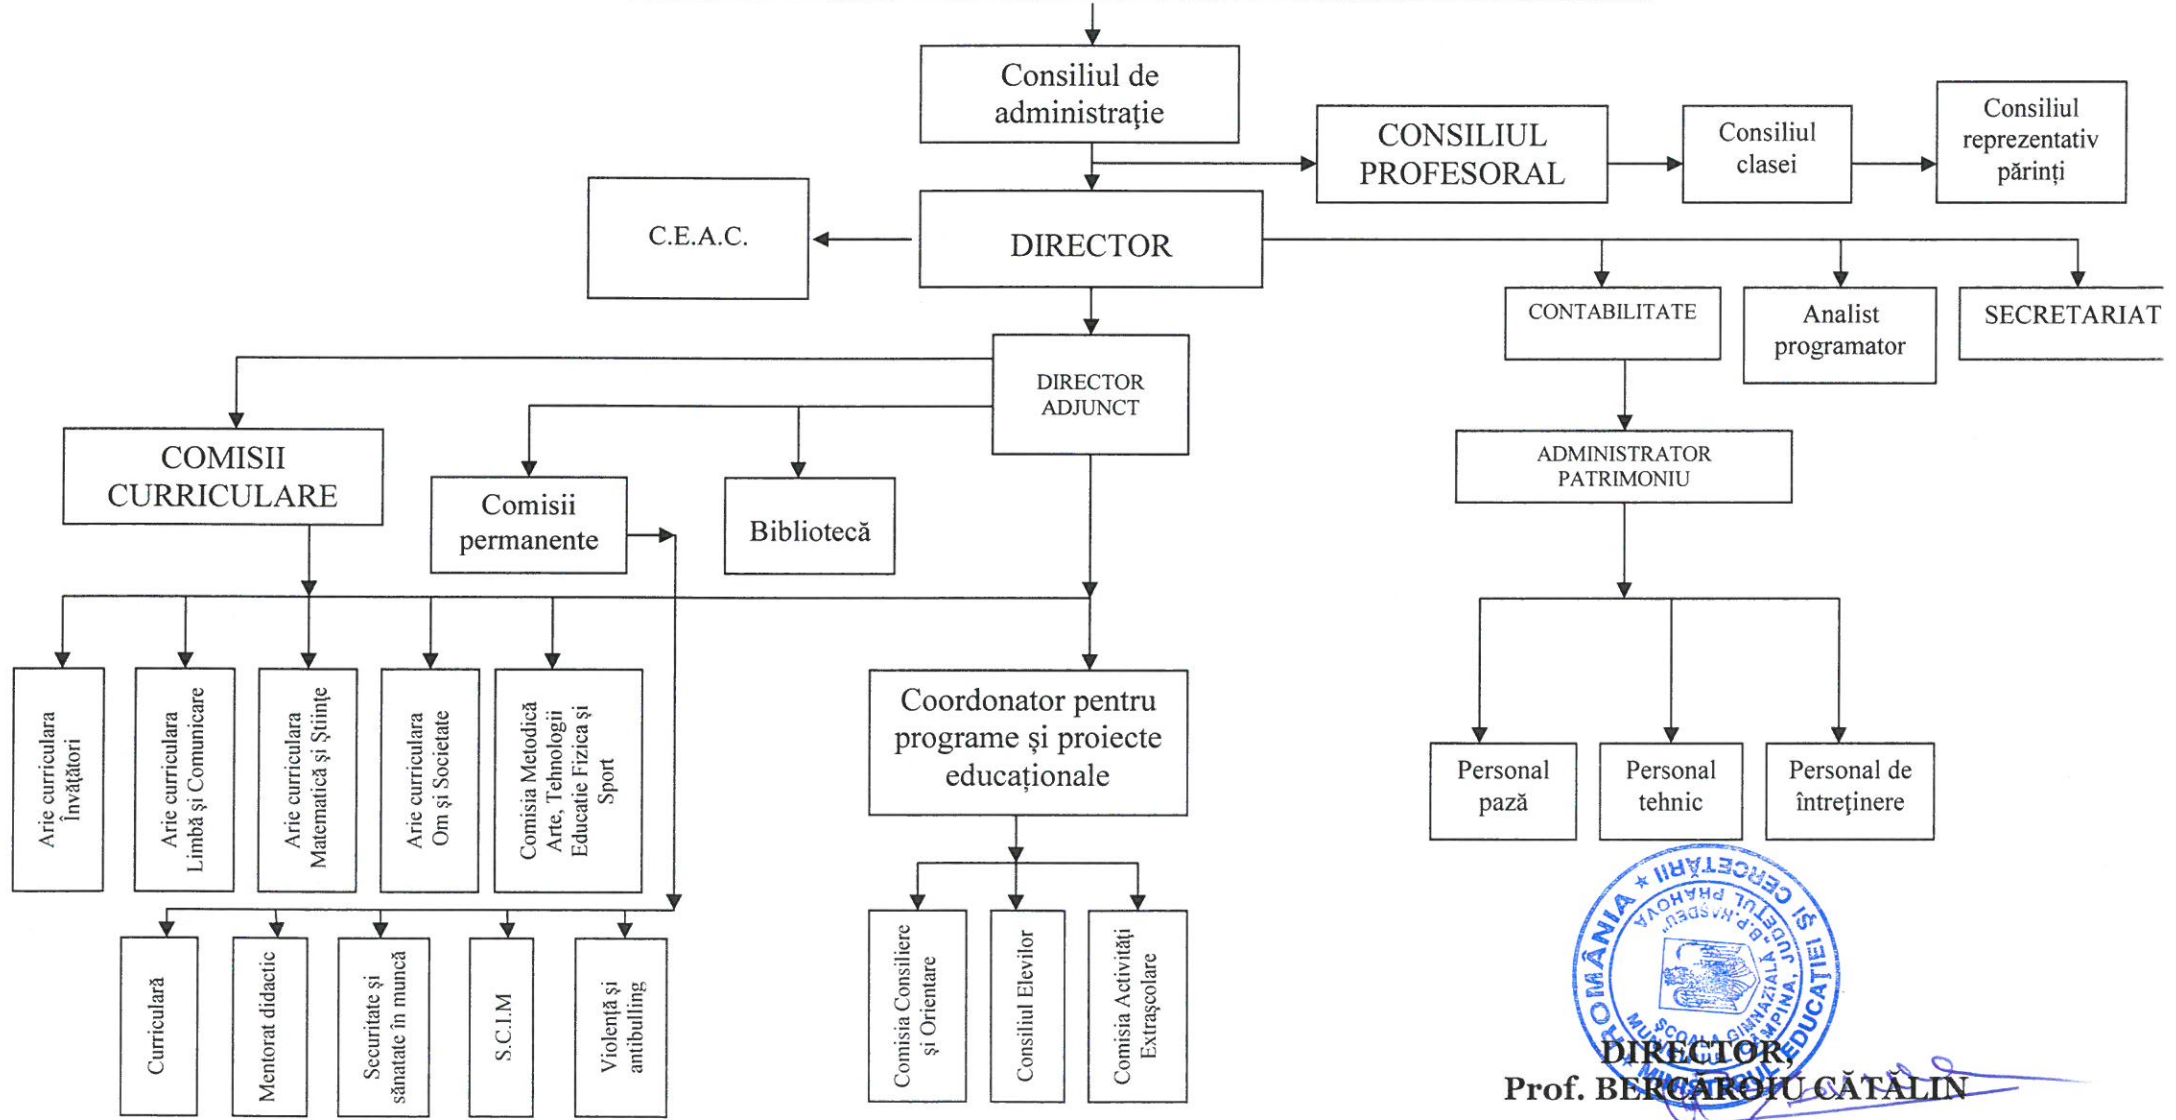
Consiliul de administraţie

CONSILIUL PROFESORAL

Consiliul clasei

Consiliul reprezentativ părinţi

C.E.A.C.

DIRECTOR

CONTABILITATE

Analist programator

SECRETARIAT

DIRECTOR ADJUNCT

ADMINISTRATOR PATRIMONIU

COMISII CURRICULARE

Comisii permanente

Bibliotecă

Arie curriculara Învăţători

Arie curriculara Limbă şi Comunicare

Arie curriculara Matematică şi Ştiinţe

Arie curriculara Om şi Societate

Comisia Metodică Arte, Tehnologii Educatie Fizica şi Sport

Coordonator pentru programe şi proiecte educaţionale

Personal pază

Personal tehnic

Personal de întreţinere

Curriculară

Mentorat didactic

Securitate şi sănătate în muncă

S.C.I.M

Violenţă şi antibulling

Comisia Consiliere şi Orientare

Consiliul Elevilor

Comisia Activităţi Extraşcolare

ROMÂNIA * MINISTERUL EDUCAŢIEI ŞI CERCETĂRII
ŞCOALA GIMNAZIALĂ „B.P. HASDEU" MUNICIPIUL CÂMPINA, JUDEŢUL PRAHOVA

DIRECTOR,
Prof. BERCĂROIU CĂTĂLIN